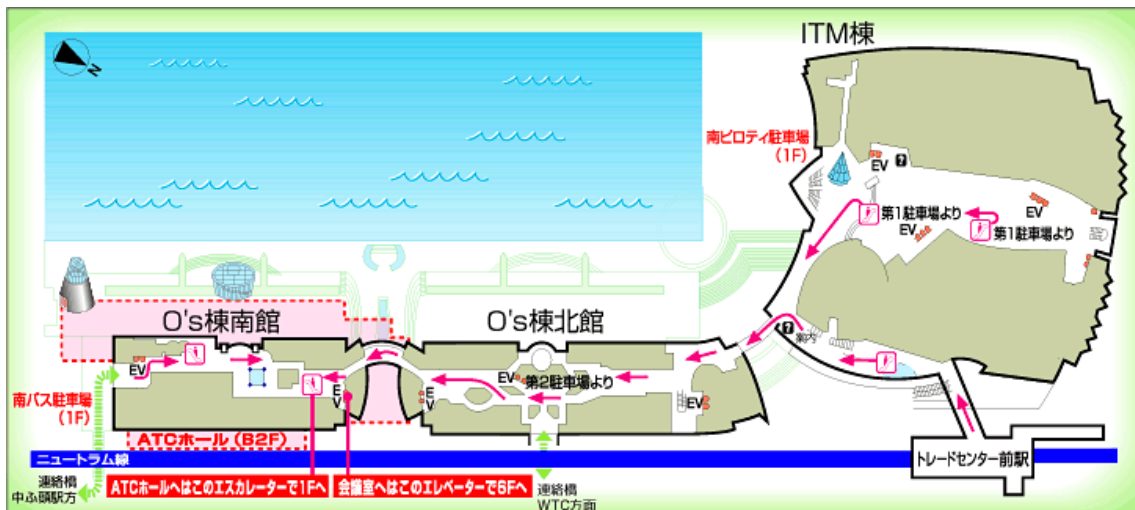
ITM棟

南ピロティ駐車場
(1F)

EV

第1駐車場より

EV

EV

第1駐車場より

O's棟南館

O's棟北館

EV

EV

EV

第2駐車場より

EV

EV

案内

南バス駐車場
(1F)

ATCホール (B2F)

ニュートラム線

トレードセンター前駅

連絡橋
中ふ頭駅方

ATCホールへはこのエスカレーターで1Fへ

会議室へはこのエレベーターで6Fへ

連絡橋
WTC方面

N